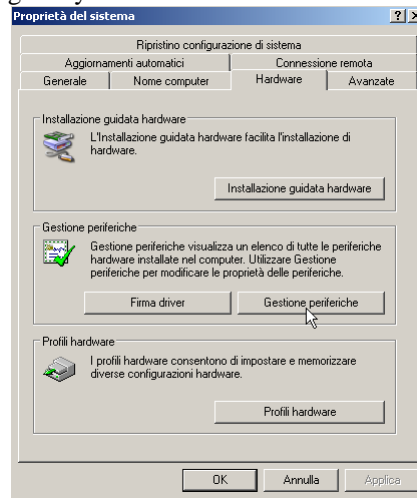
Proprietà del sistema

?

Ripristino configurazione di sistema

Aggiornamenti automatici

Connessione remota

Generale

Nome computer

Hardware

Avanzate

Installazione guidata hardware

L'Installazione guidata hardware facilita l'installazione di hardware.

Installazione guidata hardware

Gestione periferiche

Gestione periferiche visualizza un elenco di tutte le periferiche hardware installate nel computer. Utilizzare Gestione periferiche per modificare le proprietà delle periferiche.

Firma driver

Gestione periferiche

Profili hardware

I profili hardware consentono di impostare e memorizzare diverse configurazioni hardware.

Profili hardware

OK

Annulla

Applica